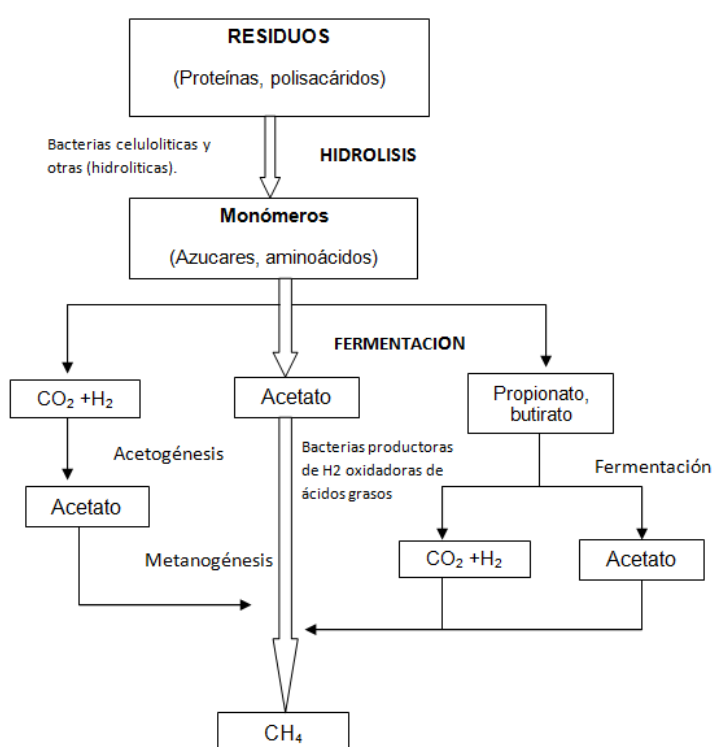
RESIDUOS

(Proteínas, polisacáridos)

Bacterias celuloliticas y otras (hidroliticas).

HIDROLISIS

Monómeros

(Azucares, aminoácidos)

FERMENTACION

$CO_2 + H_2$

Acetato

Propionato, butirato

Acetogénesis

Bacterias productoras de H2 oxidadoras de ácidos grasos

Fermentación

Acetato

Metanogénesis

$CO_2 + H_2$

Acetato

$CH_4$